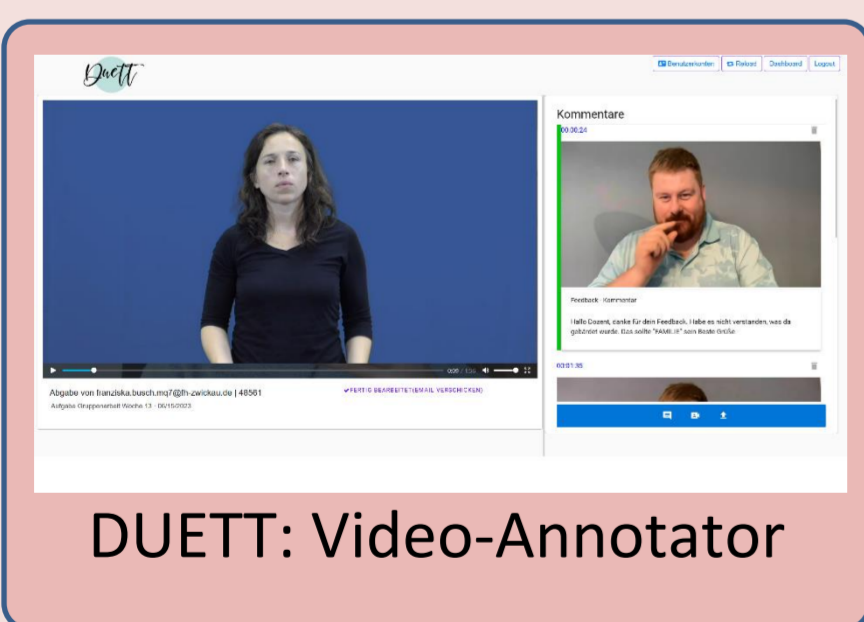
Duett

Benutzerkonten Reload Dashboard Logout

Kommentare

00:00:24

Feedback · Kommentar

Hallo Dozent, danke für dein Feedback. Habe es nicht verstanden, was da gebärdet wurde. Das sollte "FAMILIE" sein Beste Grüße

00:01:35

0:20 / 1:5x

Abgabe von franziska.busch.mq7@fh-zwickau.de | 48561

✔FERTIG BEARBEITET(EMAIL VERSCHICKEN)

Aufgabe Gruppenarbeit Woche 13 · 06/15/2023

DUETT: Video-Annotator